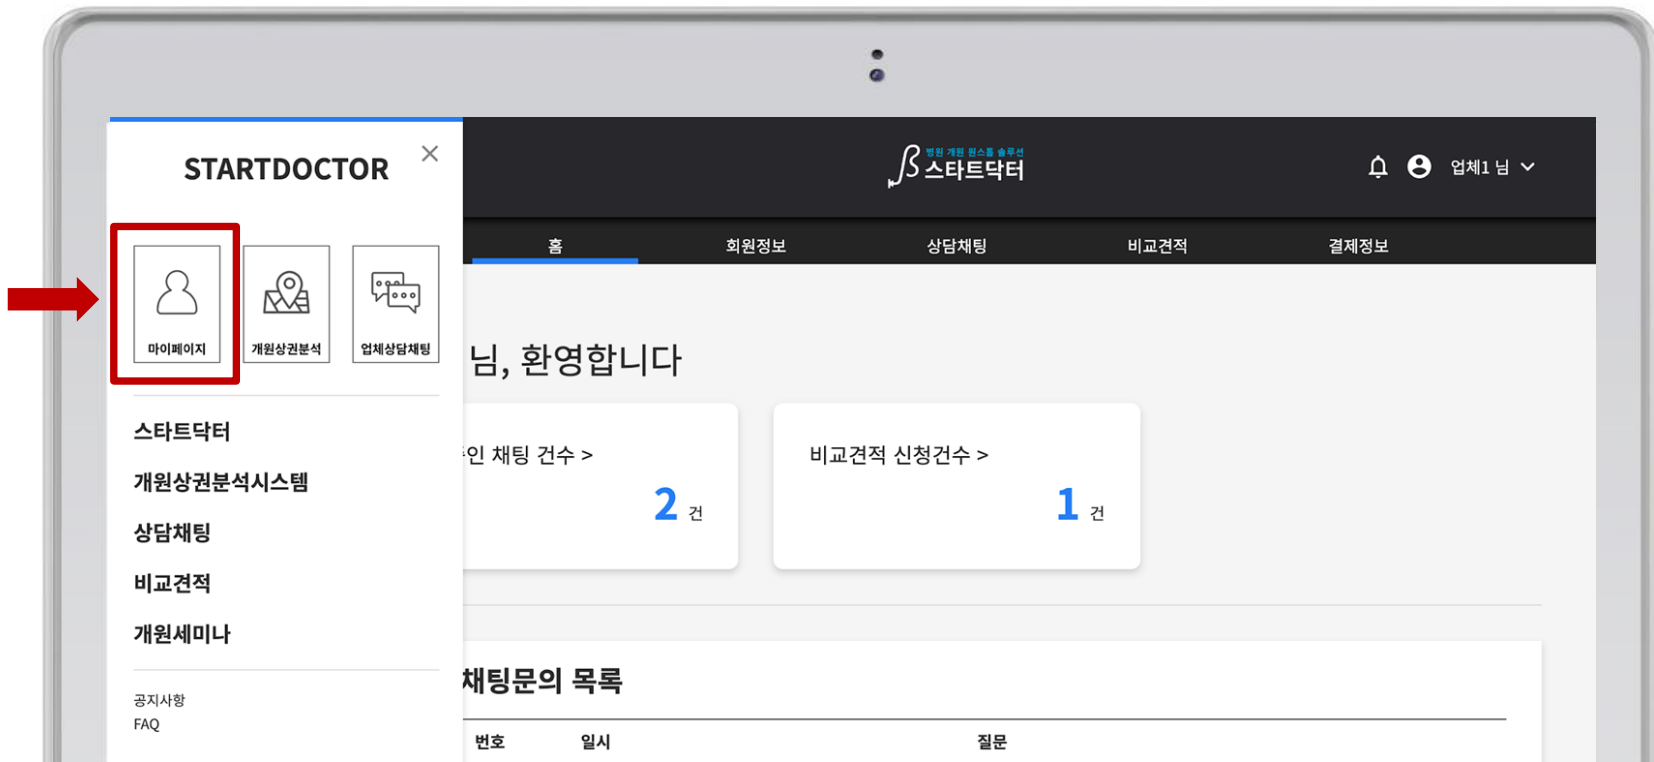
STARTDOCTOR

마이페이지

개원상권분석

업체상담채팅

스타트닥터

개원상권분석시스템

상담채팅

비교견적

개원세미나

공지사항
FAQ

병원 개원 원스톱 솔루션
스타트닥터

업체1 님

홈
회원정보
상담채팅
비교견적
결제정보

님, 환영합니다

인 채팅 건수 >
2 건

비교견적 신청건수 >
1 건

채팅문의 목록

번호
일시
질문